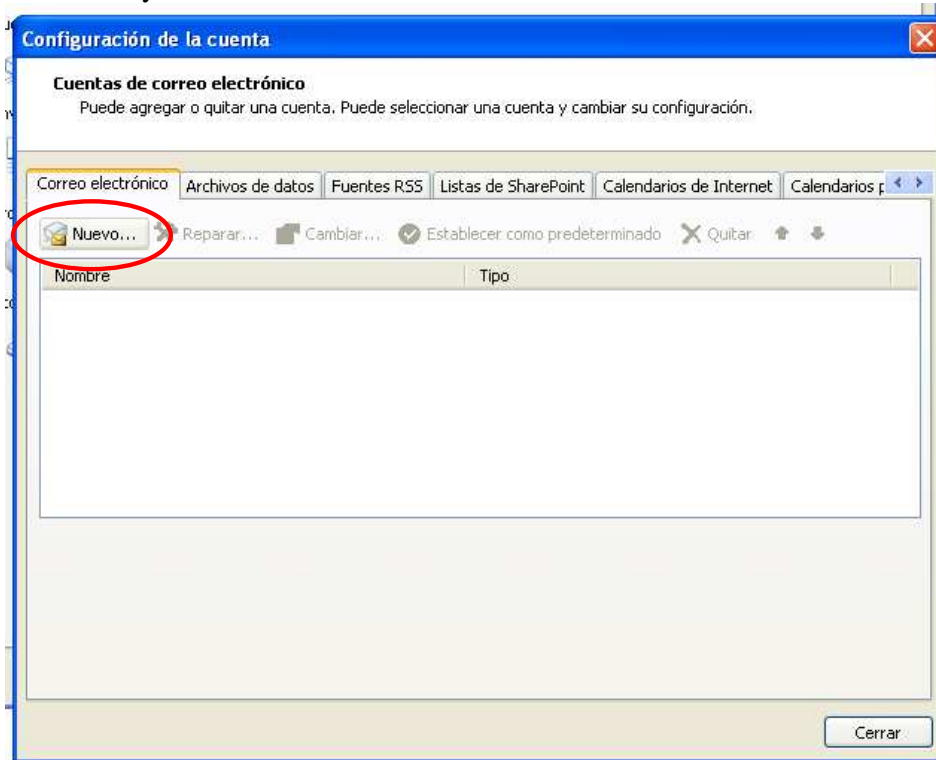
Configuración de la cuenta

Cuentas de correo electrónico
Puede agregar o quitar una cuenta. Puede seleccionar una cuenta y cambiar su configuración.

Correo electrónico | Archivos de datos | Fuentes RSS | Listas de SharePoint | Calendarios de Internet | Calendarios p

Nuevo... Reparar... Cambiar... Establecer como predeterminado Quitar

| Nombre | Tipo |
|---|---|

Cerrar